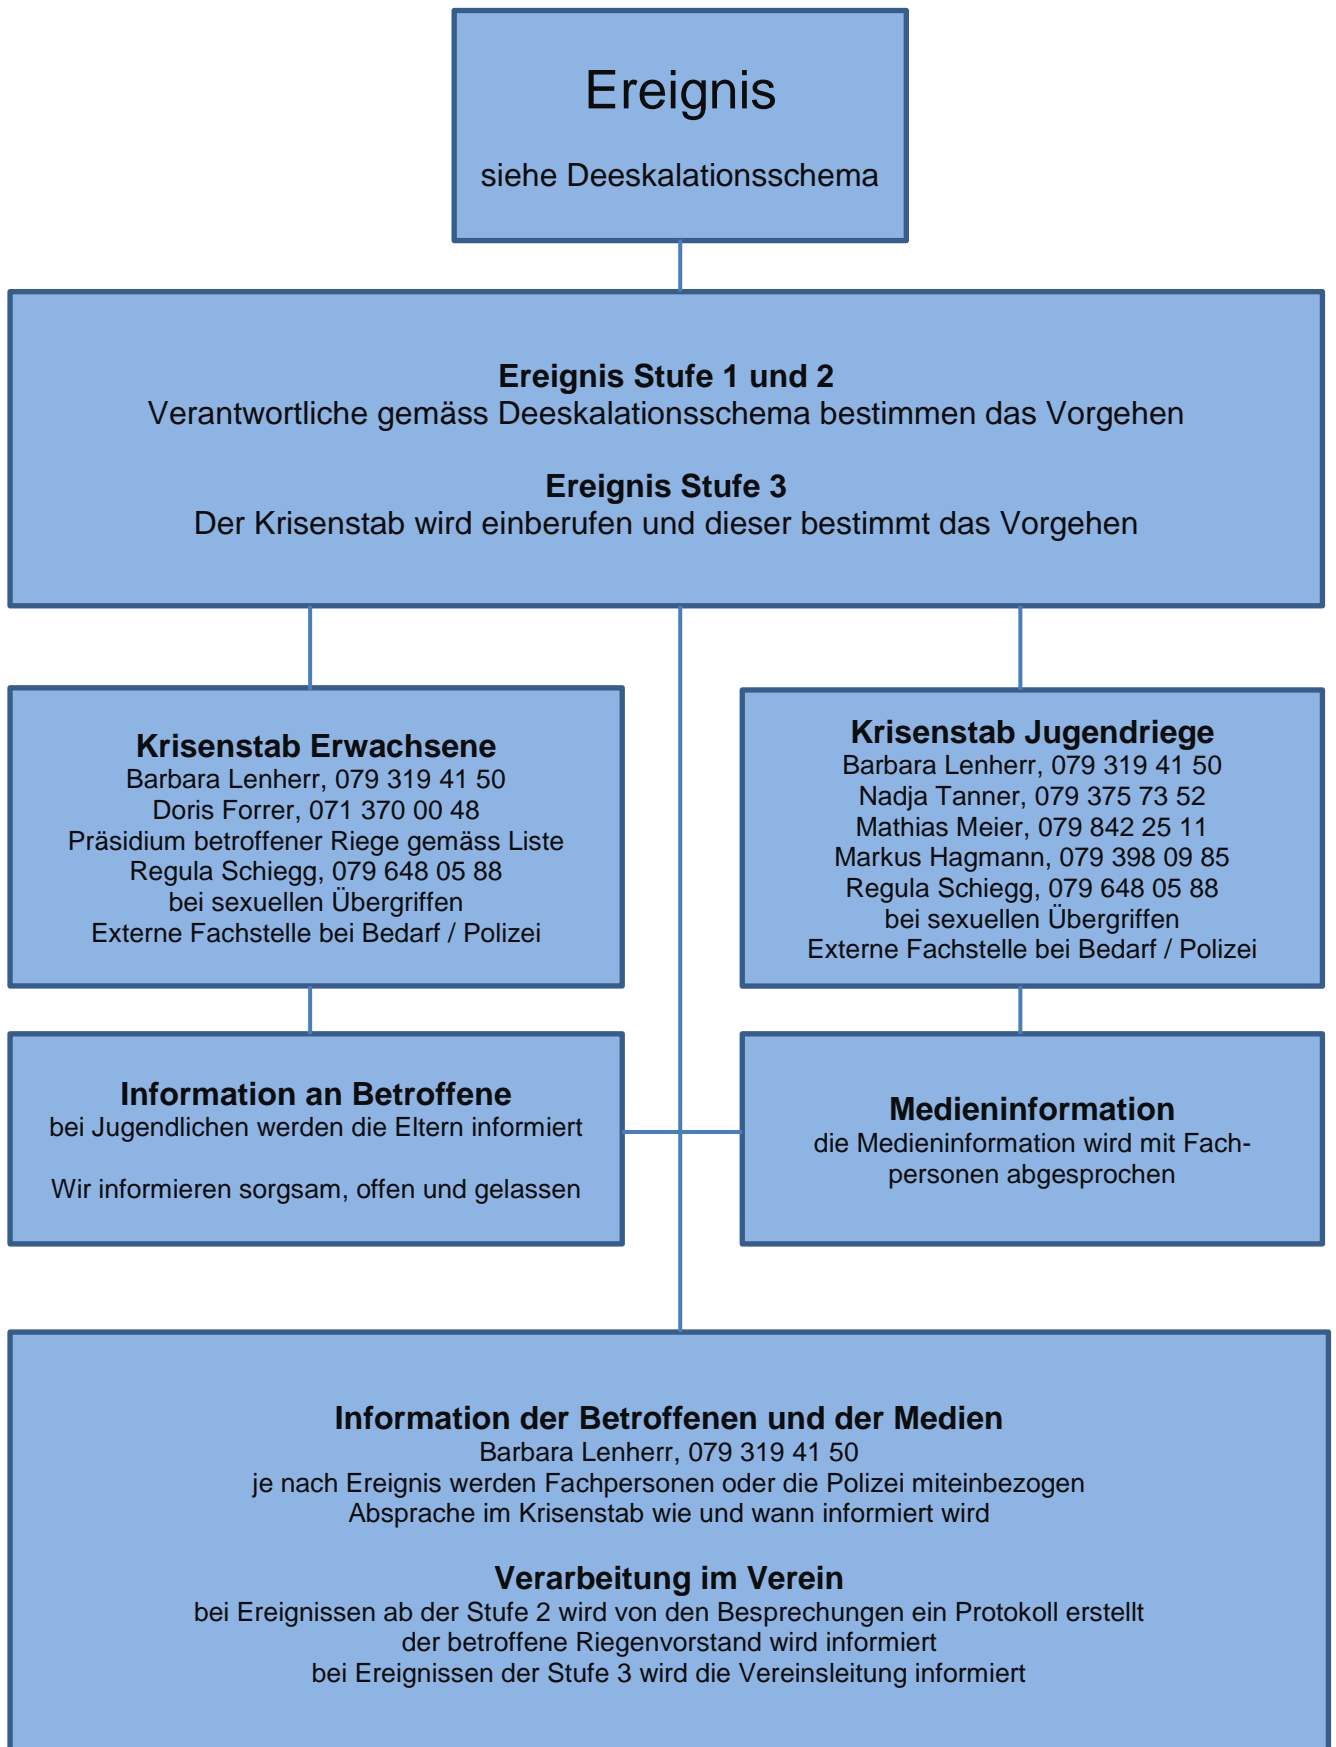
Ereignis

siehe Deeskalationsschema

**Ereignis Stufe 1 und 2**
Verantwortliche gemäss Deeskalationsschema bestimmen das Vorgehen

**Ereignis Stufe 3**
Der Krisenstab wird einberufen und dieser bestimmt das Vorgehen

**Krisenstab Erwachsene**
Barbara Lenherr, 079 319 41 50
Doris Forrer, 071 370 00 48
Präsidium betroffener Riege gemäss Liste
Regula Schiegg, 079 648 05 88
bei sexuellen Übergriffen
Externe Fachstelle bei Bedarf / Polizei

**Krisenstab Jugendriege**
Barbara Lenherr, 079 319 41 50
Nadja Tanner, 079 375 73 52
Mathias Meier, 079 842 25 11
Markus Hagmann, 079 398 09 85
Regula Schiegg, 079 648 05 88
bei sexuellen Übergriffen
Externe Fachstelle bei Bedarf / Polizei

**Information an Betroffene**
bei Jugendlichen werden die Eltern informiert

Wir informieren sorgsam, offen und gelassen

**Medieninformation**
die Medieninformation wird mit Fachpersonen abgesprochen

**Information der Betroffenen und der Medien**
Barbara Lenherr, 079 319 41 50
je nach Ereignis werden Fachpersonen oder die Polizei miteinbezogen
Absprache im Krisenstab wie und wann informiert wird

**Verarbeitung im Verein**
bei Ereignissen ab der Stufe 2 wird von den Besprechungen ein Protokoll erstellt
der betroffene Riegenvorstand wird informiert
bei Ereignissen der Stufe 3 wird die Vereinsleitung informiert